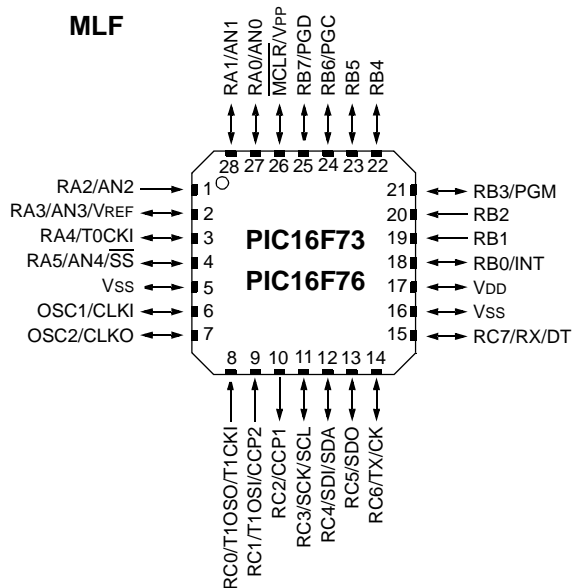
MLF

RA1/AN1
RA0/AN0
$\overline{\text{MCLR}}$/VPP
RB7/PGD
RB6/PGC
RB5
RB4

28 27 26 25 24 23 22

RA2/AN2 1
RA3/AN3/VREF 2
RA4/T0CKI 3
RA5/AN4/$\overline{\text{SS}}$ 4
VSS 5
OSC1/CLKI 6
OSC2/CLKO 7

PIC16F73
PIC16F76

21 RB3/PGM
20 RB2
19 RB1
18 RB0/INT
17 VDD
16 VSS
15 RC7/RX/DT

8 9 10 11 12 13 14

RC0/T1OSO/T1CKI
RC1/T1OSI/CCP2
RC2/CCP1
RC3/SCK/SCL
RC4/SDI/SDA
RC5/SDO
RC6/TX/CK